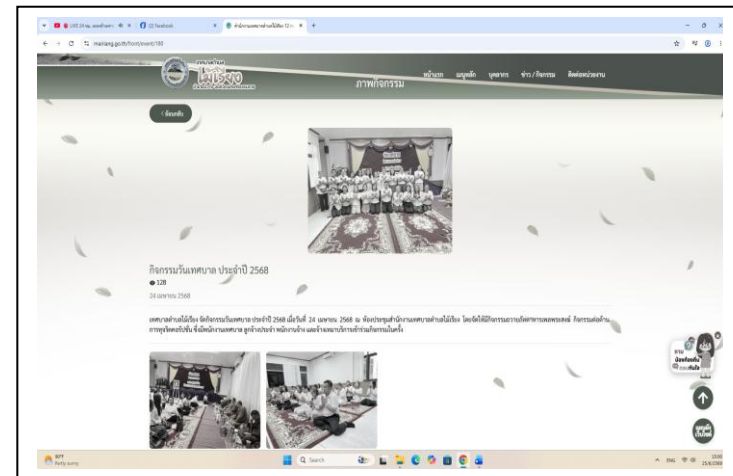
(23) Facebook

maelang.go.th/front/event/180

เทศบาล
ไม้เรียง

ภาพกิจกรรม

หน้าแรก ข้อมูลหลัก บุคลากร ข่าว / กิจกรรม ติดต่อหน่วยงาน

‹ ย้อนกลับ

กิจกรรมวันเทศบาล ประจำปี 2568

128

24 เมษายน 2568

เทศบาลตำบลไม้เรียง จัดกิจกรรมวันเทศบาล ประจำปี 2568 เมื่อวันที่ 24 เมษายน 2568 ณ ห้องประชุมสำนักงานเทศบาลตำบลไม้เรียง โดยจัดให้มีกิจกรรมถวายภัตตาหารเพลพระสงฆ์ กิจกรรมส่งเสริม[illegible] เพื่อเป็นการ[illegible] พนักงานเทศบาล ลูกจ้างประจำ พนักงานจ้าง และเจ้าหน้าที่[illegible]

30°F
Partly sunny

Search

ENG
25/6/2568